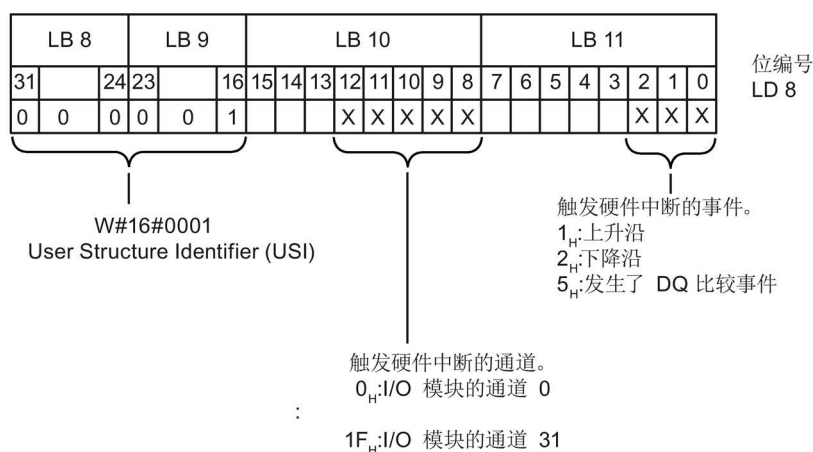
| LB 8 | | | LB 9 | | | LB 10 | | | | | | | | LB 11 | | | | | | | |
|---|---|---|---|---|---|---|---|---|---|---|---|---|---|---|---|---|---|---|---|---|---|
| 31 | | 24 | 23 | | 16 | 15 | 14 | 13 | 12 | 11 | 10 | 9 | 8 | 7 | 6 | 5 | 4 | 3 | 2 | 1 | 0 |
| 0 | 0 | 0 | 0 | 0 | 1 | | | | X | X | X | X | X | | | | | | X | X | X |

位编号
LD 8

W#16#0001
User Structure Identifier (USI)

触发硬件中断的事件。
$1_H$:上升沿
$2_H$:下降沿
$5_H$:发生了 DQ 比较事件

触发硬件中断的通道。
$0_H$:I/O 模块的通道 0
:
$1F_H$:I/O 模块的通道 31